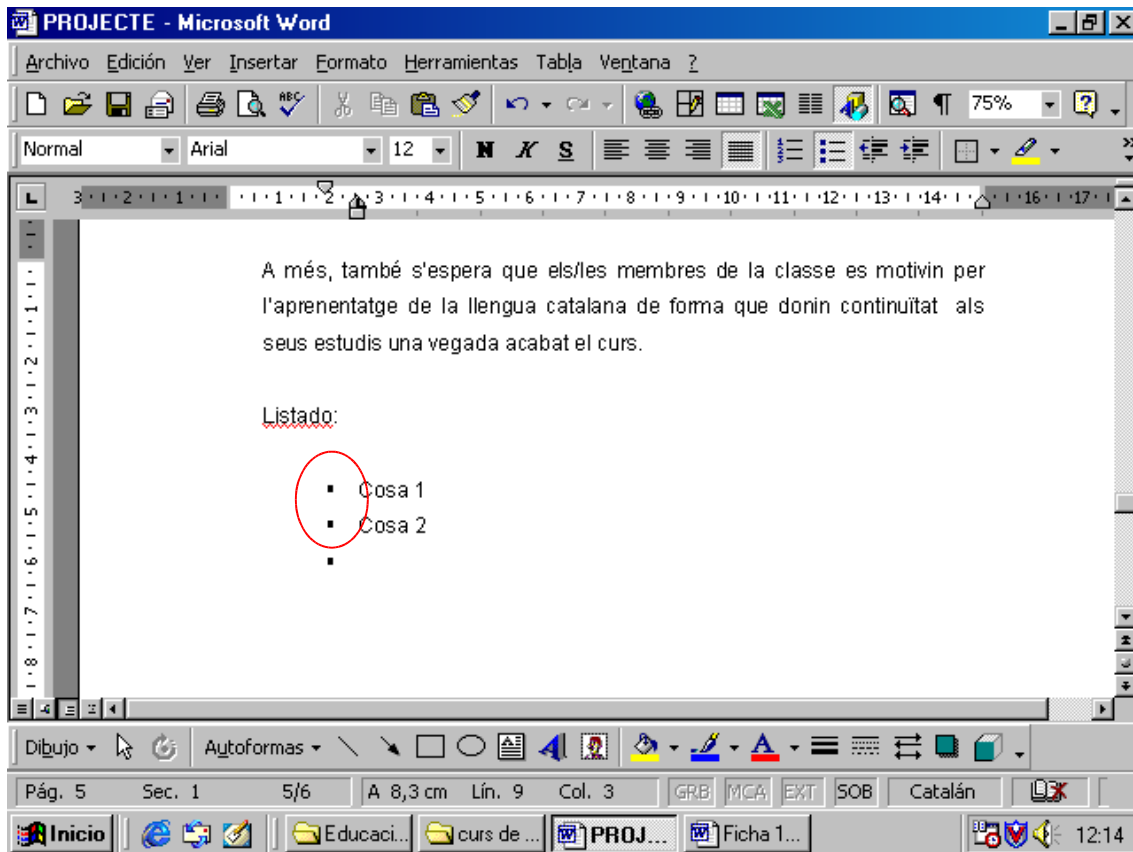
PROJECTE - Microsoft Word

Archivo Edición Ver Insertar Formato Herramientas Tabla Ventana ?

75%

Normal Arial 12 N K S

3 · 2 · 1 · · 1 · 2 · 3 · 4 · 5 · 6 · 7 · 8 · 9 · 10 · 11 · 12 · 13 · 14 · 16 · 17

A més, també s'espera que els/les membres de la classe es motivin per l'aprenentatge de la llengua catalana de forma que donin continuïtat als seus estudis una vegada acabat el curs.

Listado:

- Cosa 1
- Cosa 2
-

Dibujo Autoformas

Pág. 5 Sec. 1 5/6 A 8,3 cm Lín. 9 Col. 3 GRB MCA EXT SOB Catalán

Inicio Educaci... curs de ... PROJ... Ficha 1... 12:14